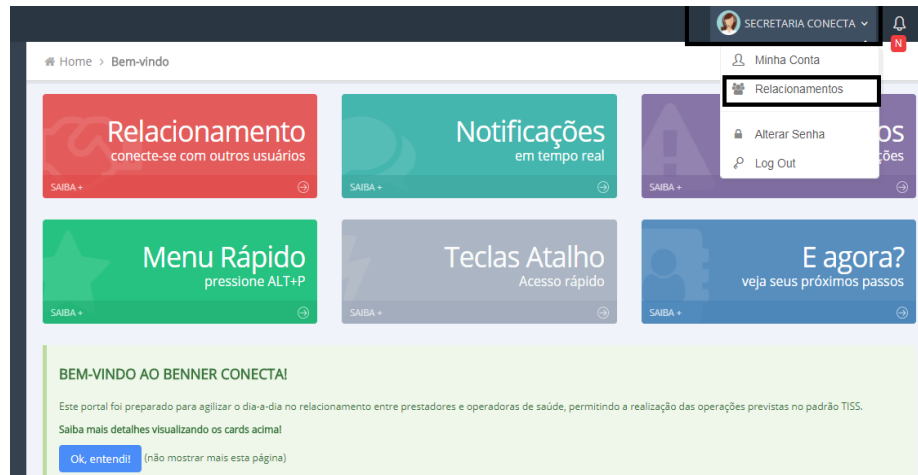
SECRETARIA CONECTA

N

Minha Conta

Relacionamentos

Alterar Senha

Log Out

Home > Bem-vindo

Relacionamento
conecte-se com outros usuários
SAIBA +

Notificações
em tempo real
SAIBA +

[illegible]os
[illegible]ções
SAIBA +

Menu Rápido
pressione ALT+P
SAIBA +

Teclas Atalho
Acesso rápido
SAIBA +

E agora?
veja seus próximos passos
SAIBA +

BEM-VINDO AO BENNER CONECTA!

Este portal foi preparado para agilizar o dia-a-dia no relacionamento entre prestadores e operadoras de saúde, permitindo a realização das operações previstas no padrão TISS.

Saiba mais detalhes visualizando os cards acima!

Ok, entendi! (não mostrar mais esta página)